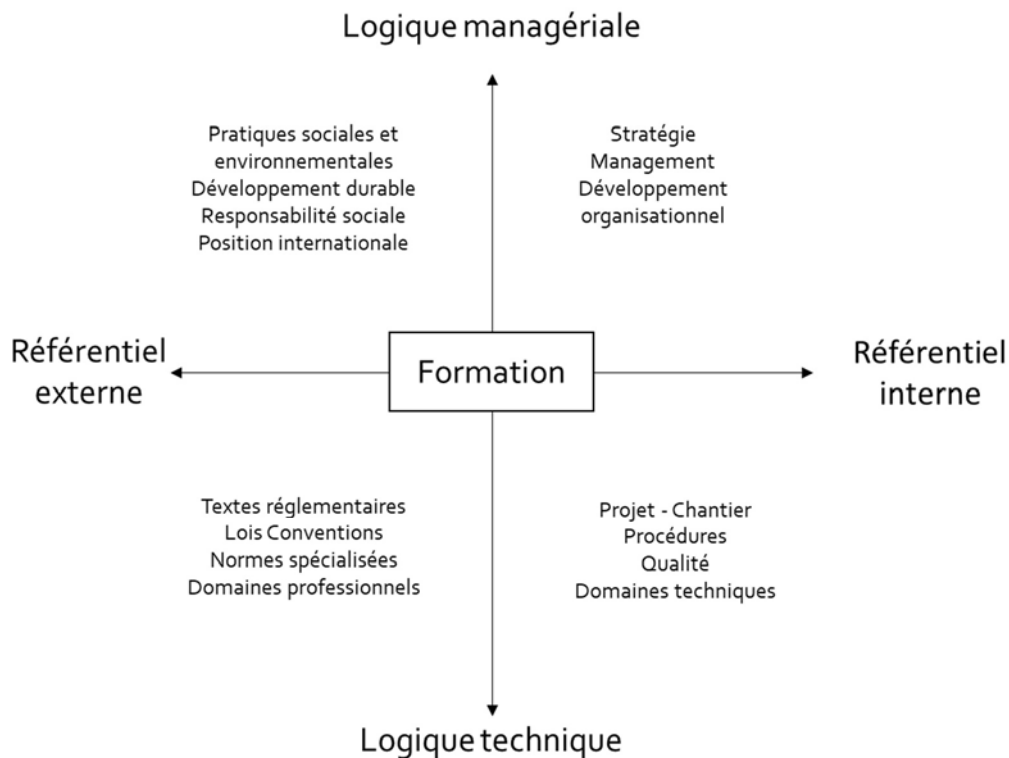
Logique managériale

Pratiques sociales et environnementales
Développement durable
Responsabilité sociale
Position internationale

Stratégie
Management
Développement organisationnel

Référentiel externe

Formation

Référentiel interne

Textes réglementaires
Lois Conventions
Normes spécialisées
Domaines professionnels

Projet - Chantier
Procédures
Qualité
Domaines techniques

Logique technique